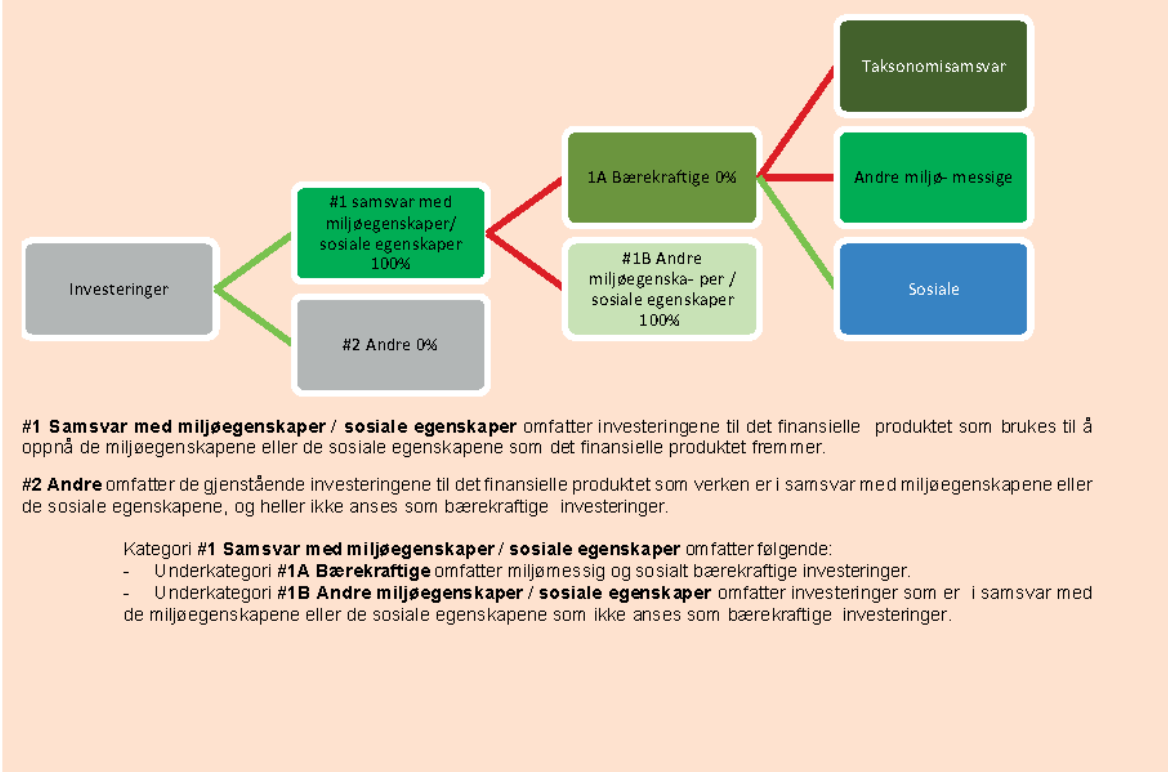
Taksonomisamsvar

1A Bærekraftige 0%

Andre miljø- messige

#1 samsvar med miljøegenskaper/ sosiale egenskaper 100%

Investeringer

#1B Andre miljøegenska- per / sosiale egenskaper 100%

Sosiale

#2 Andre 0%

**#1 Samsvar med miljøegenskaper / sosiale egenskaper** omfatter investeringene til det finansielle produktet som brukes til å oppnå de miljøegenskapene eller de sosiale egenskapene som det finansielle produktet fremmer.

**#2 Andre** omfatter de gjenstående investeringene til det finansielle produktet som verken er i samsvar med miljøegenskapene eller de sosiale egenskapene, og heller ikke anses som bærekraftige investeringer.

Kategori **#1 Samsvar med miljøegenskaper / sosiale egenskaper** omfatter følgende:
- Underkategori **#1A Bærekraftige** omfatter miljømessig og sosialt bærekraftige investeringer.
- Underkategori **#1B Andre miljøegenskaper / sosiale egenskaper** omfatter investeringer som er i samsvar med de miljøegenskapene eller de sosiale egenskapene som ikke anses som bærekraftige investeringer.